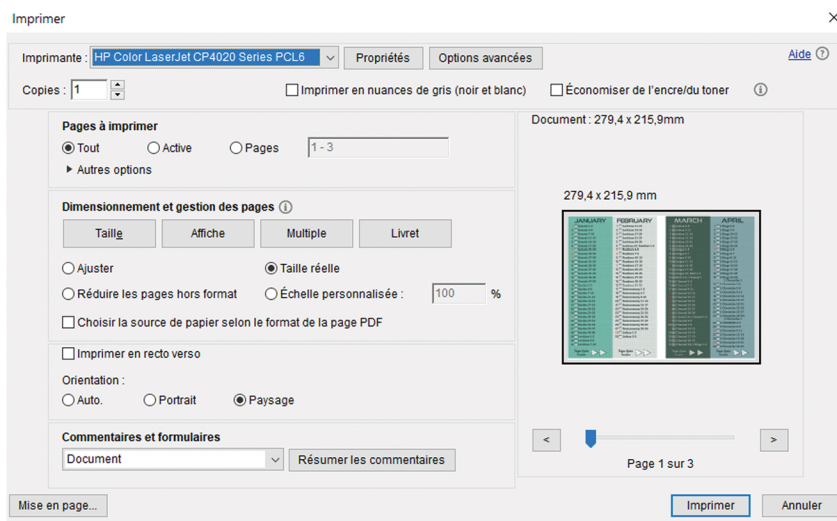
Imprimer

Imprimante : HP Color LaserJet CP4020 Series PCL6 Propriétés Options avancées Aide ?

Copies : 1 Imprimer en nuances de gris (noir et blanc) Économiser de l'encre/du toner

Pages à imprimer
Tout Active Pages 1 - 3
▸ Autres options

Dimensionnement et gestion des pages
Taille Affiche Multiple Livret
Ajuster Taille réelle
Réduire les pages hors format Échelle personnalisée : 100 %
Choisir la source de papier selon le format de la page PDF

Imprimer en recto verso
Orientation :
Auto. Portrait Paysage

Commentaires et formulaires
Document Résumer les commentaires

Document : 279,4 x 215,9mm

279,4 x 215,9 mm

JANUARY FEBRUARY MARCH APRIL

< >

Page 1 sur 3

Mise en page... Imprimer Annuler